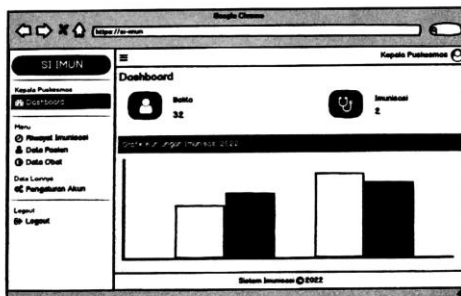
Google Chrome

https://si-imun

SI IMUN

Kepala Puskesmas

Dashboard

Menu

Riwayat Imunisasi

Data Pasien

Data Obat

Data Lainnya

Pengaturan Akun

Logout

Logout

Kepala Puskesmas

Dashboard

Balita

32

Imunisasi

2

Grafik Kunjungan Imunisasi 2022

Sistem Imunisasi © 2022